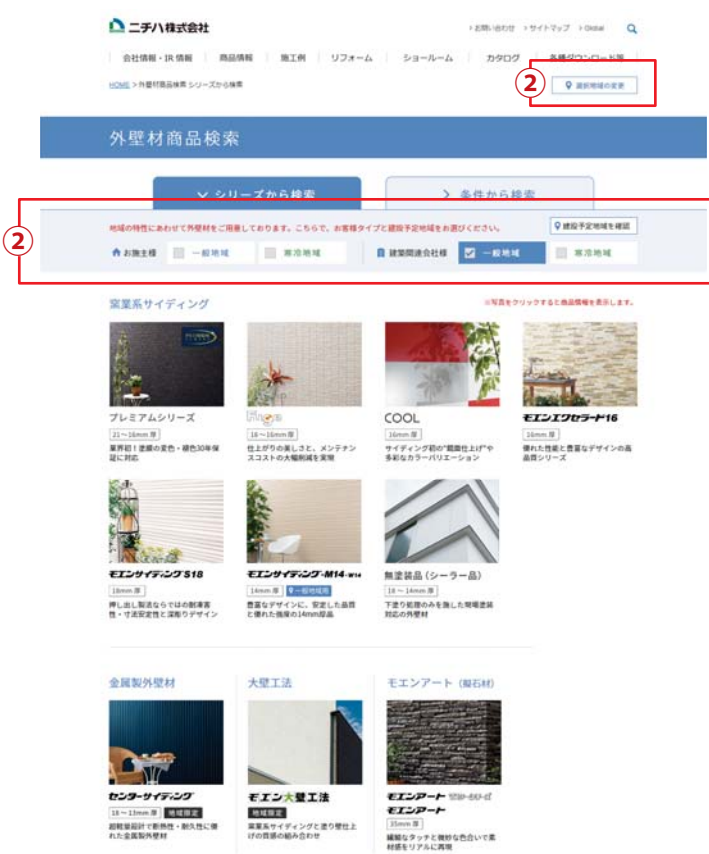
ニチハ株式会社

› お問い合わせ › サイトマップ › Global

会社情報・IR 情報 | 商品情報 | 施工例 | リフォーム | ショールーム | カタログ | 各種ダウンロード等

HOME > 外壁材商品検索 シリーズから検索

②

選択地域の変更

外壁材商品検索

∨ シリーズから検索

› 条件から検索

②

地域の特性にあわせて外壁材をご用意しております。こちらで、お客様タイプと建設予定地域をお選びください。

建設予定地域を確認

お施主様 一般地域 寒冷地域

建築関連会社様 一般地域 寒冷地域

窯業系サイディング

※写真をクリックすると商品情報を表示します。

プレミアムシリーズ
21～16mm 厚
業界初！塗膜の変色・褪色30年保証に対応

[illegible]
16～16mm 厚
仕上がりの美しさと、メンテナンスコストの大幅削減を実現

COOL
16mm 厚
サイディング初の"艶面仕上げ"や多彩なカラーバリエーション

モエンエクセラード16
16mm 厚
優れた性能と豊富なデザインの高品質シリーズ

モエンサイディングS18
18mm 厚
押し出し製法ならではの耐凍害性・寸法安定性と深彫りデザイン

モエンサイディング-M14・W14
14mm 厚 一般地域用
豊富なデザインに、安定した品質と優れた強度の14mm厚品

無塗装品（シーラー品）
18～14mm 厚
下塗り処理のみを施した現場塗装対応の外壁材

金属製外壁材

センターサイディング
18～13mm 厚 地域限定
超軽量段階で断熱性・耐久性に優れた金属製外壁材

大壁工法

モエン大壁工法
地域限定
窯業系サイディングと塗り壁仕上げの意匠の組み合わせ

モエンアート（擬石材）

モエンアート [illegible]
モエンアート
35mm 厚
繊細なタッチと微妙な色合いで素材感をリアルに再現